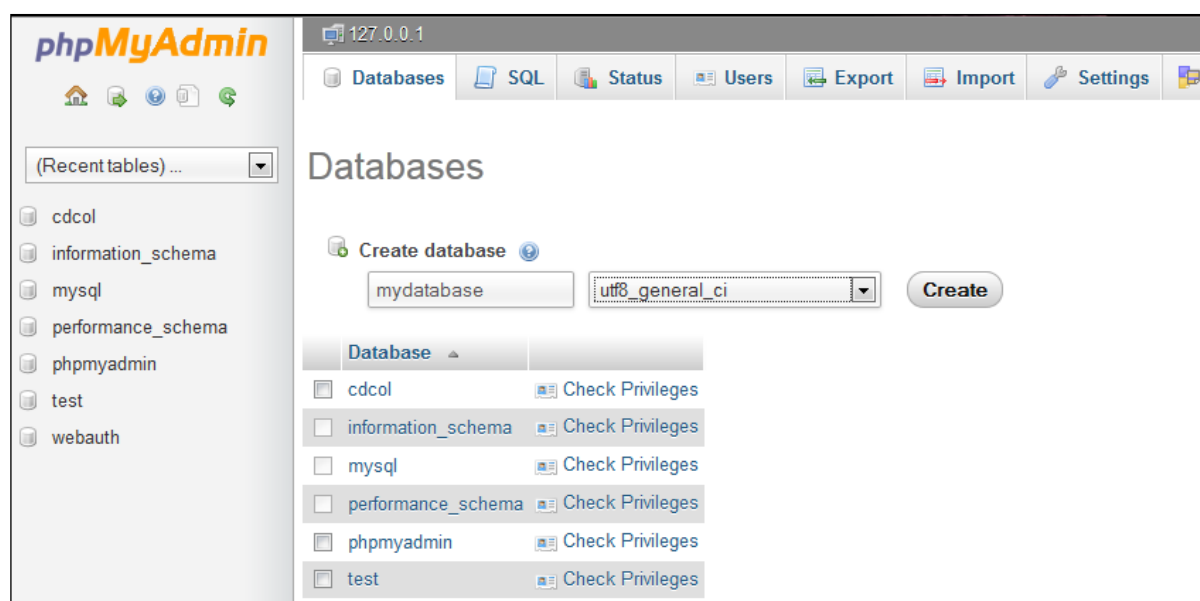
phpMyAdmin

(Recent tables) ...

cdcol
information_schema
mysql
performance_schema
phpmyadmin
test
webauth

127.0.0.1

Databases SQL Status Users Export Import Settings

Databases

Create database

mydatabase utf8_general_ci Create

| | Database | |
|---|---|---|
| | cdcol | Check Privileges |
| | information_schema | Check Privileges |
| | mysql | Check Privileges |
| | performance_schema | Check Privileges |
| | phpmyadmin | Check Privileges |
| | test | Check Privileges |